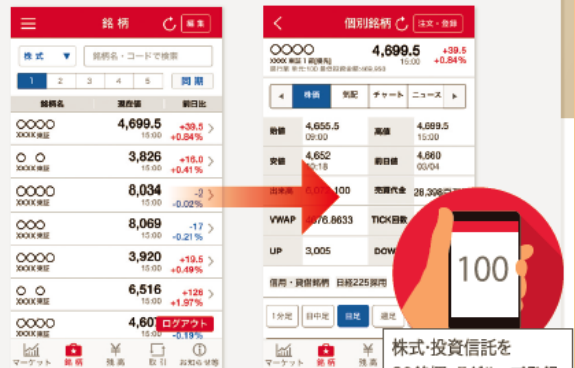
銘柄

編集

株式

銘柄名・コードで検索

1 2 3 4 5

閉期

銘柄名

現在値

前日比

〇〇〇〇
XXXX東証

4,699.5
15:00

+39.5
+0.84%

〇 〇
XXXX東証

3,826
15:00

+16.0
+0.41%

〇〇〇〇
XXXX東証

8,034
15:00

-2
-0.02%

〇〇〇〇
XXXX東証

8,069
15:00

-17
-0.21%

〇〇〇〇
XXXX東証

3,920
15:00

+19.5
+0.49%

〇 〇
XXXX東証

6,516
15:00

+126
+1.97%

〇〇〇〇
XXXX東証

4,60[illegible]

ログアウト

-0.19%

マーケット

銘柄

残高

取引

お知らせ

個別銘柄

注文・登録

〇〇〇〇
XXXX 東証1部[貸借]

4,699.5
15:00

+39.5
+0.84%

株価

気配

チャート

ニュース

始値
4,655.5
09:00

高値
4,699.5
15:00

安値
4,652
09:16

前日終
4,660
03/04

出来高
6,0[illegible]100

売買代金
28,398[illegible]

VWAP
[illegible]676.8633

TICK回数
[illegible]

UP
3,005

DOW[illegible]

信用・貸借銘柄 日経225採用

1分足

日中足

日足

週足

100

株式・投資信託を
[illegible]